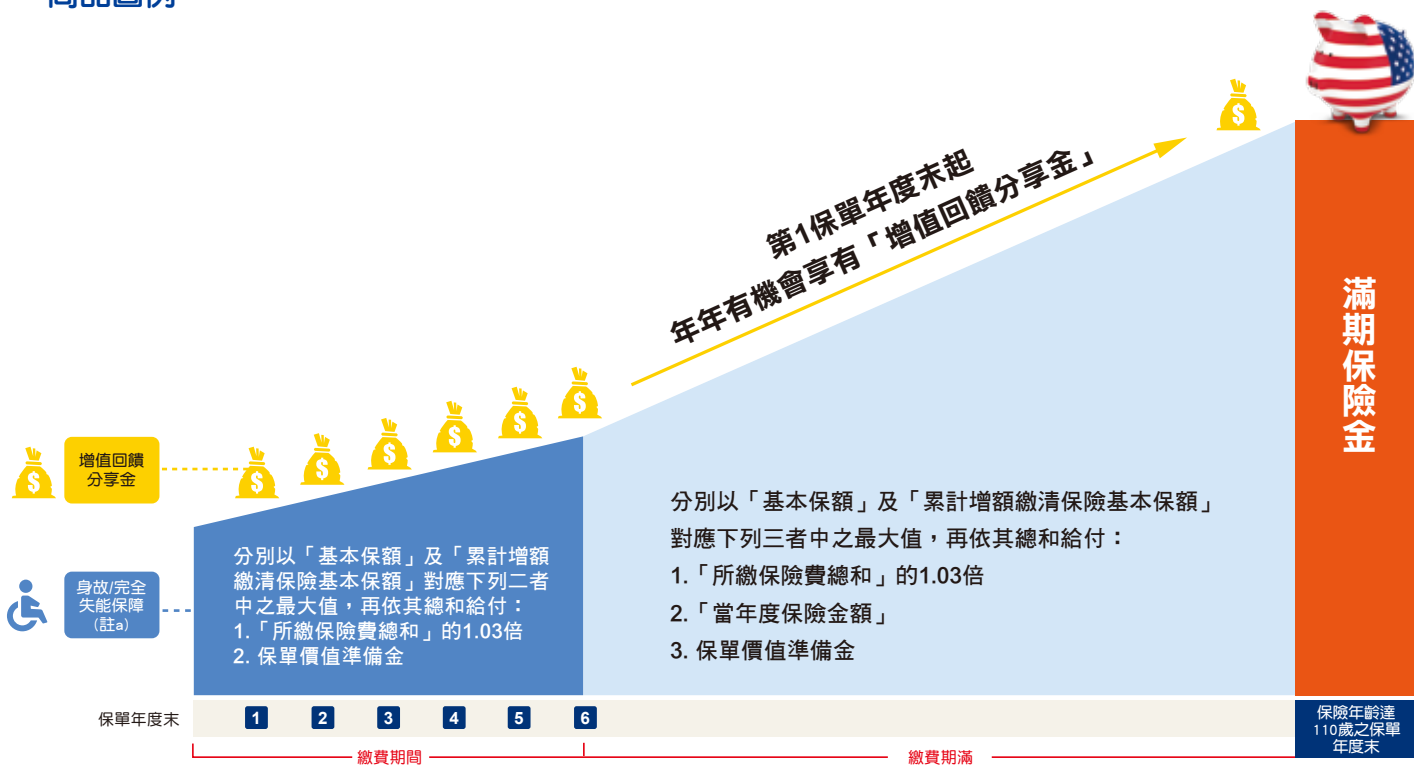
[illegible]

第1保單年度末起
年年有機會享有「增值回饋分享金」

滿期保險金

增值回饋分享金

身故/完全失能保障（註a）

分別以「基本保額」及「累計增額繳清保險基本保額」對應下列二者中之最大值，再依其總和給付：
1.「所繳保險費總和」的1.03倍
2. 保單價值準備金

分別以「基本保額」及「累計增額繳清保險基本保額」對應下列三者中之最大值，再依其總和給付：
1.「所繳保險費總和」的1.03倍
2.「當年度保險金額」
3. 保單價值準備金

保單年度末 1 2 3 4 5 6

保險年齡達110歲之保單年度末

繳費期間

繳費期滿